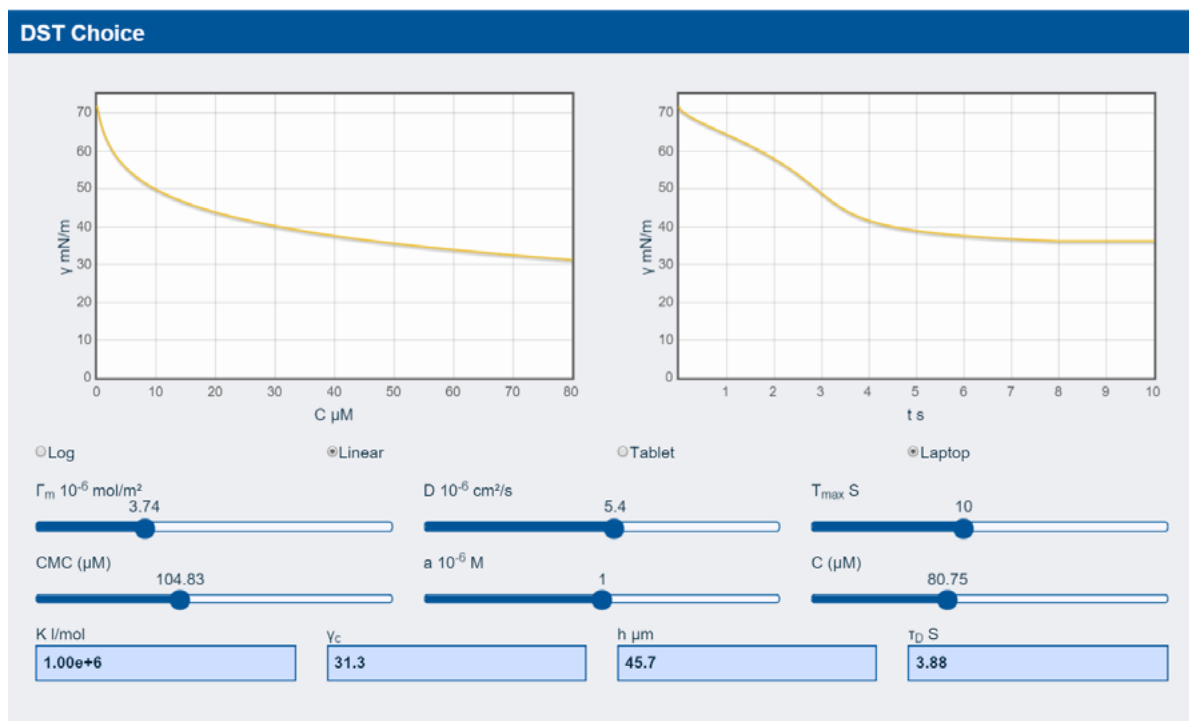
DST Choice

γ mN/m
70
60
50
40
30
20
10
0
0 10 20 30 40 50 60 70 80
C μM

γ mN/m
70
60
50
40
30
20
10
0
1 2 3 4 5 6 7 8 9 10
t s

Log
Linear
Tablet
Laptop

$\Gamma_m$ $10^{-6}$ mol/m²
3.74

D $10^{-6}$ cm²/s
5.4

$T_{max}$ S
10

CMC (μM)
104.83

a $10^{-6}$ M
1

C (μM)
80.75

K l/mol
1.00e+6

$\gamma_c$
31.3

h μm
45.7

$\tau_D$ S
3.88